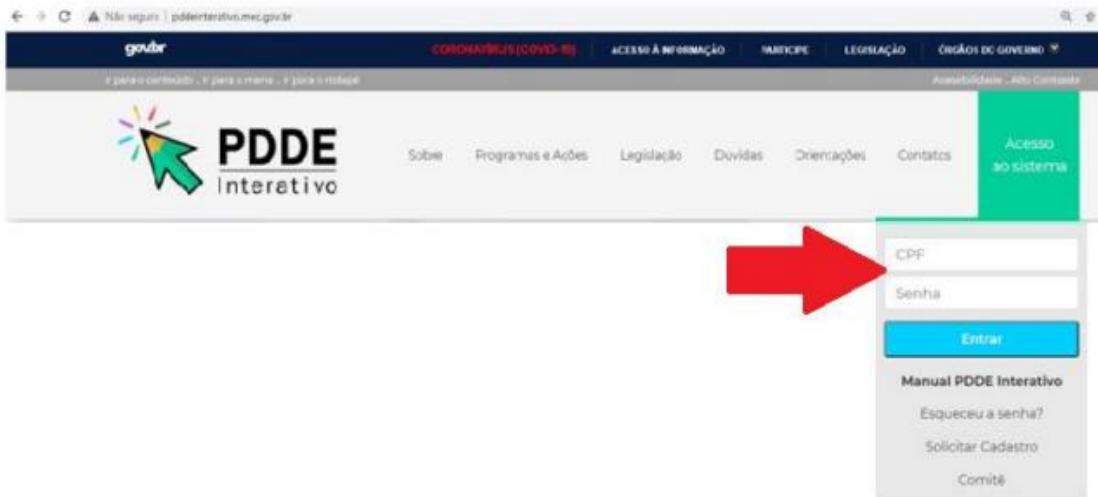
Não seguro | pddeinterativo.mec.gov.br

gov.br CORONAVÍRUS (COVID-19) ACESSO À INFORMAÇÃO PARTICIPE LEGISLAÇÃO ÓRGÃOS DO GOVERNO

Ir para o conteúdo . Ir para o menu . Ir para o rodapé Acessibilidade . Alto Contraste

PDDE Interativo

Sobre Programas e Ações Legislação Dúvidas Orientações Contatos Acesso ao sistema

CPF

Senha

Entrar

Manual PDDE Interativo

Esqueceu a senha?

Solicitar Cadastro

Comitê